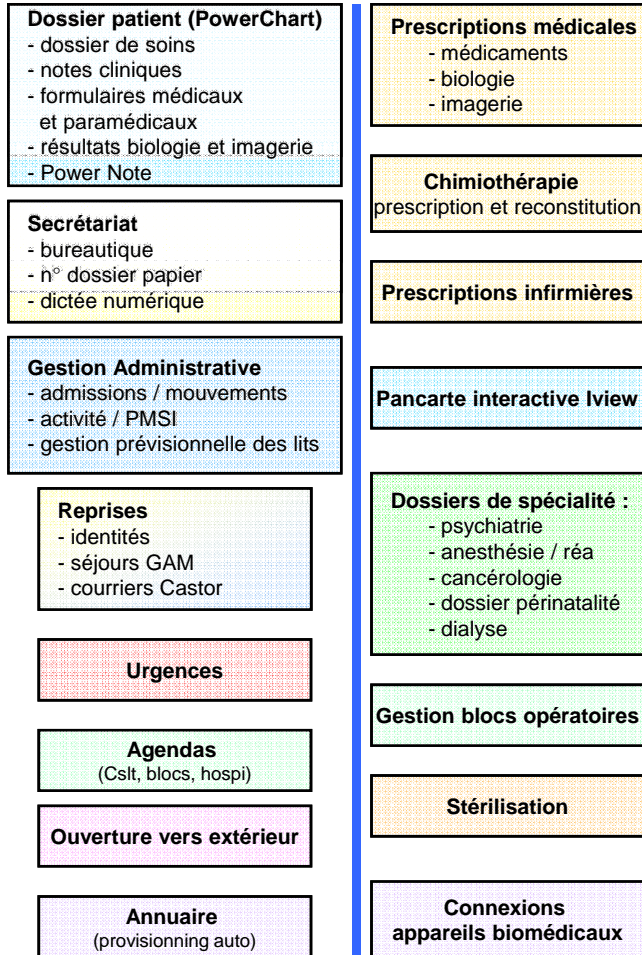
**Dossier patient (PowerChart)**
- dossier de soins
- notes cliniques
- formulaires médicaux et paramédicaux
- résultats biologie et imagerie
- Power Note

**Secrétariat**
- bureautique
- n° dossier papier
- dictée numérique

**Gestion Administrative**
- admissions / mouvements
- activité / PMSI
- gestion prévisionnelle des lits

**Reprises**
- identités
- séjours GAM
- courriers Castor

**Urgences**

**Agendas**
(Cslt, blocs, hospi)

**Ouverture vers extérieur**

**Annuaire**
(provisionning auto)

**Prescriptions médicales**
- médicaments
- biologie
- imagerie

**Chimiothérapie**
prescription et reconstitution

**Prescriptions infirmières**

**Pancarte interactive Iview**

**Dossiers de spécialité :**
- psychiatrie
- anesthésie / réa
- cancérologie
- dossier périnatalité
- dialyse

**Gestion blocs opératoires**

**Stérilisation**

**Connexions appareils biomédicaux**